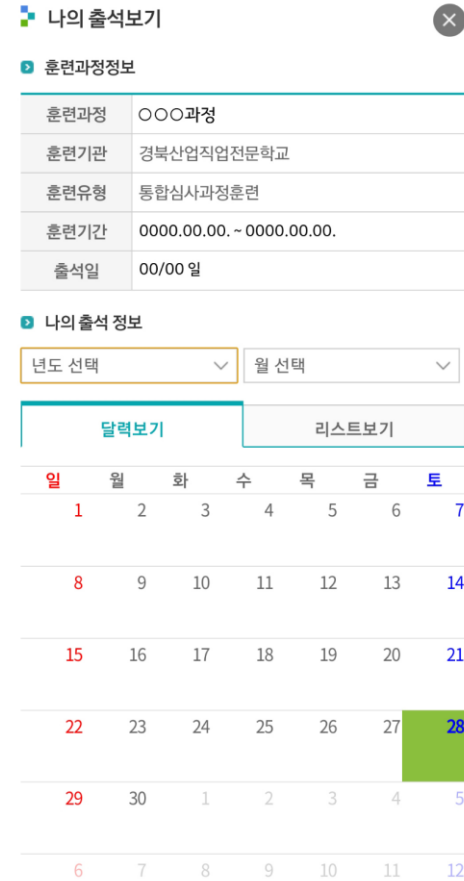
나의 출석보기

훈련과정정보

| 훈련과정 | ○○○과정 |
|---|---|
| 훈련기관 | 경북산업직업전문학교 |
| 훈련유형 | 통합심사과정훈련 |
| 훈련기간 | 0000.00.00. ~ 0000.00.00. |
| 출석일 | 00/00 일 |

나의 출석 정보

년도 선택
월 선택

달력보기
리스트보기

| 일 | 월 | 화 | 수 | 목 | 금 | 토 |
|---|---|---|---|---|---|---|
| 1 | 2 | 3 | 4 | 5 | 6 | 7 |
| 8 | 9 | 10 | 11 | 12 | 13 | 14 |
| 15 | 16 | 17 | 18 | 19 | 20 | 21 |
| 22 | 23 | 24 | 25 | 26 | 27 | 28 |
| 29 | 30 | 1 | 2 | 3 | 4 | 5 |
| 6 | 7 | 8 | 9 | 10 | 11 | 12 |